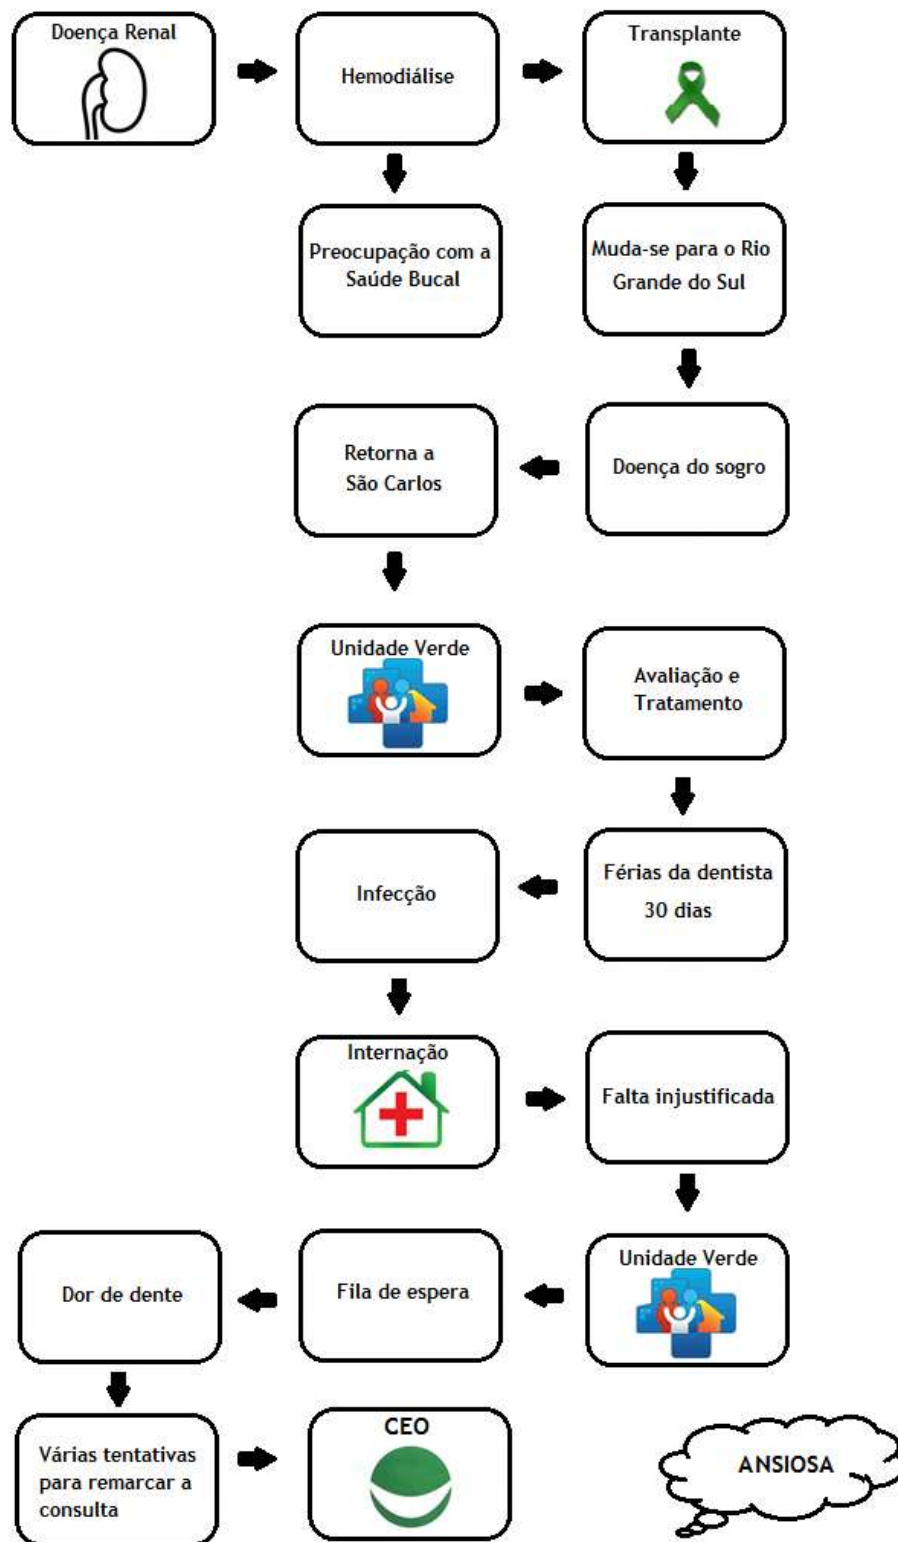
Doença Renal

Hemodiálise

Transplante

Preocupação com a Saúde Bucal

Muda-se para o Rio Grande do Sul

Retorna a São Carlos

Doença do sogro

Unidade Verde

Avaliação e Tratamento

Infecção

Férias da dentista 30 dias

Internação

Falta injustificada

Dor de dente

Fila de espera

Unidade Verde

Várias tentativas para remarcar a consulta

CEO

ANSIOSA